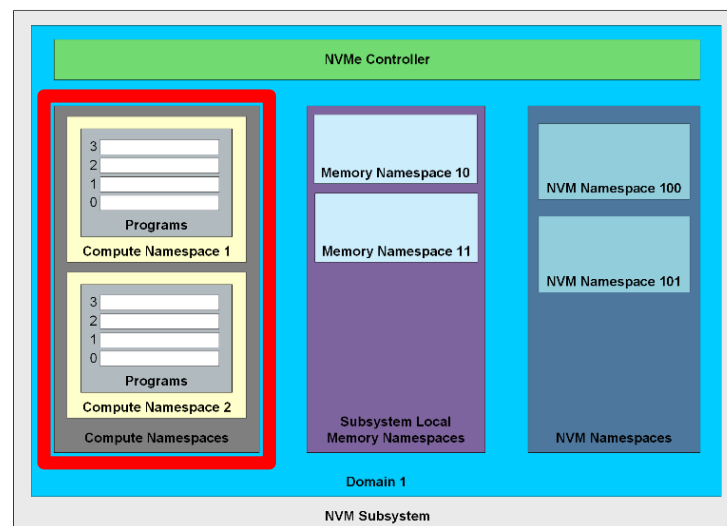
NVMe Controller

3
2
1
0
Programs
Compute Namespace 1

3
2
1
0
Programs
Compute Namespace 2

Compute Namespaces

Memory Namespace 10

Memory Namespace 11

Subsystem Local Memory Namespaces

NVM Namespace 100

NVM Namespace 101

NVM Namespaces

Domain 1

NVM Subsystem